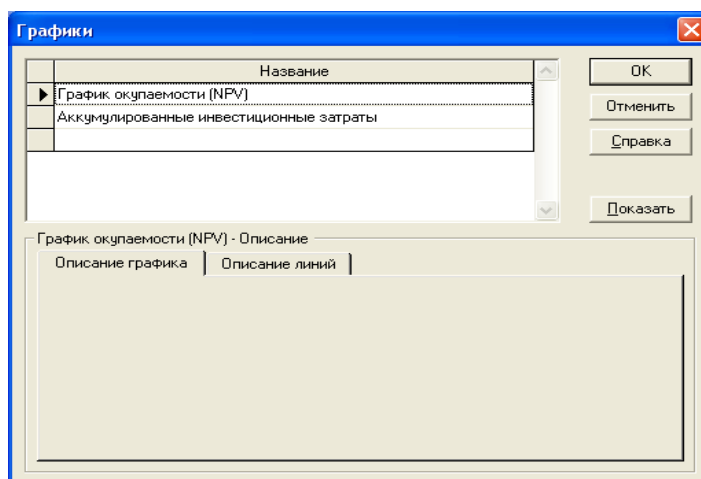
Графики

| | Название |
|---|---|
| ▶ | График окупаемости (NPV) |
| | Аккумулированные инвестиционные затраты |
| | |

OK

Отменить

Справка

Показать

График окупаемости (NPV) - Описание

Описание графика

Описание линий